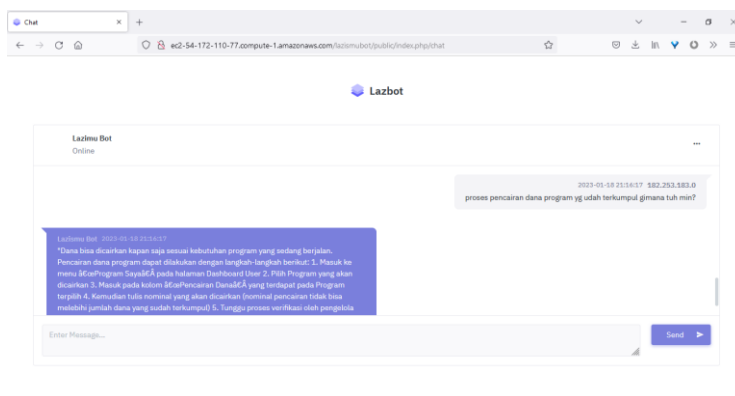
Chat

ec2-54-172-110-77.compute-1.amazonaws.com/lazismubot/public/index.php/chat

Lazbot

Lazimu Bot
Online

...

2023-01-18 21:16:17 182.253.183.0
proses pencairan dana program yg udah terkumpul gimana tuh min?

Lazimu Bot 2023-01-18 21:16:17
"Dana bisa dicairkan kapan saja sesuai kebutuhan program yang sedang berjalan. Pencairan dana program dapat dilakukan dengan langkah-langkah berikut: 1. Masuk ke menu â€œProgram Sayaâ€Â pada halaman Dashboard User 2. Pilih Program yang akan dicairkan 3. Masuk pada kolom â€œPencairan Danaâ€Â yang terdapat pada Program terpilih 4. Kemudian tulis nominal yang akan dicairkan (nominal pencairan tidak bisa melebihi jumlah dana yang sudah terkumpul) 5. Tunggu proses verifikasi oleh pengelola

Enter Message...

Send